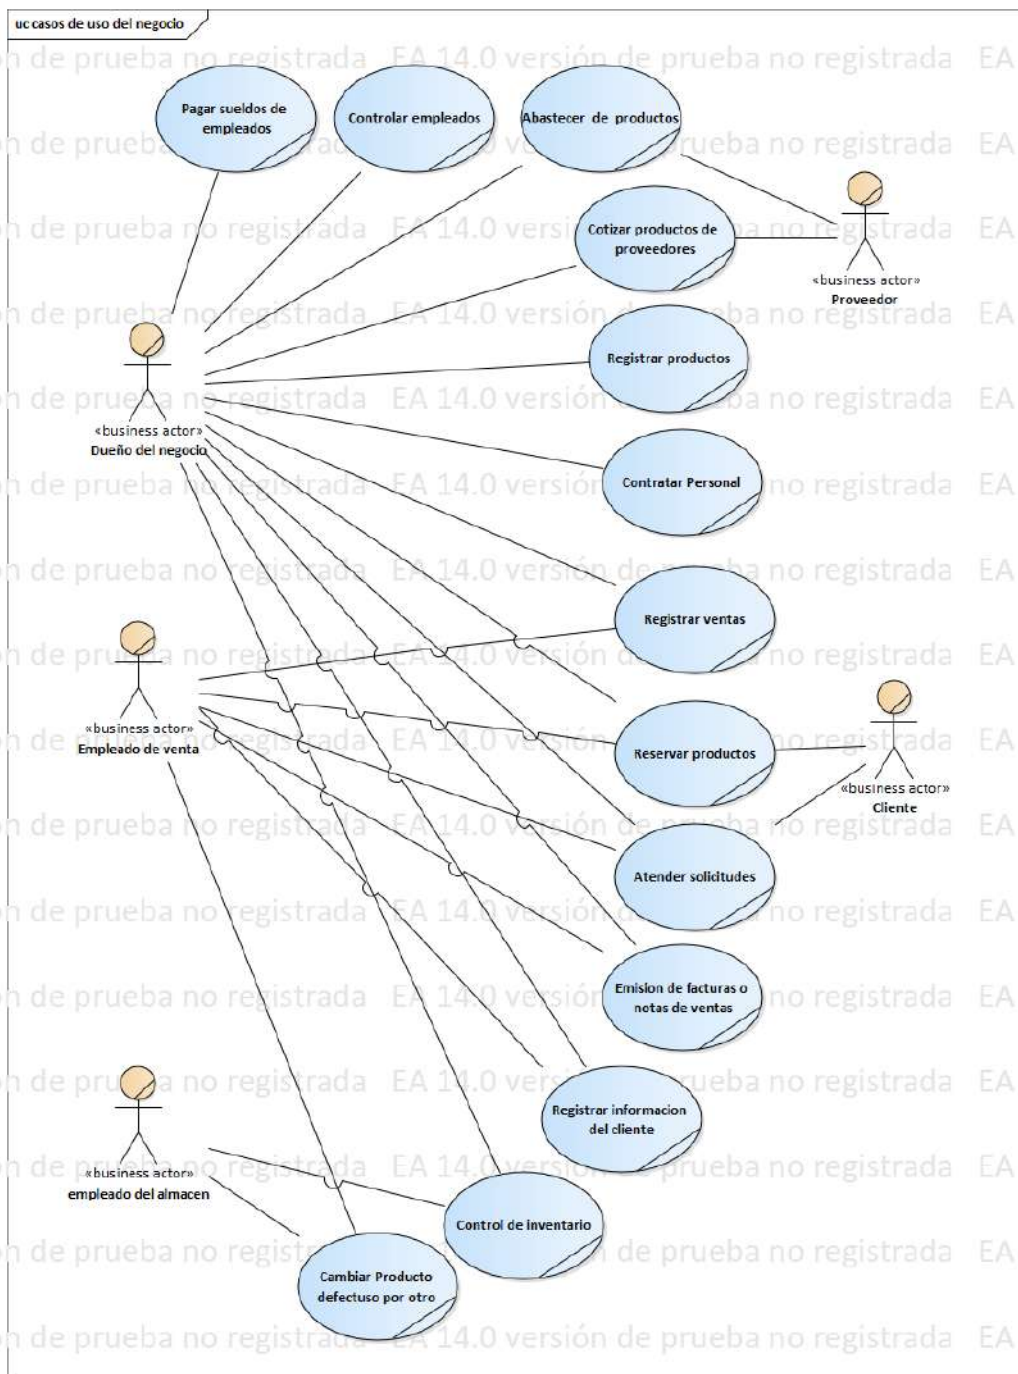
uc casos de uso del negocio

n de prueba no registrada EA 14.0 versión de prueba no registrada EA

Pagar sueldos de empleados

Controlar empleados

Abastecer de productos

Cotizar productos de proveedores

«business actor»
Proveedor

Registrar productos

«business actor»
Dueño del negocio

Contratar Personal

Registrar ventas

«business actor»
Empleado de venta

Reservar productos

«business actor»
Cliente

Atender solicitudes

Emision de facturas o notas de ventas

Registrar informacion del cliente

«business actor»
empleado del almacen

Control de inventario

Cambiar Producto defectuso por otro

n de prueba no registrada EA 14.0 versión de prueba no registrada EA